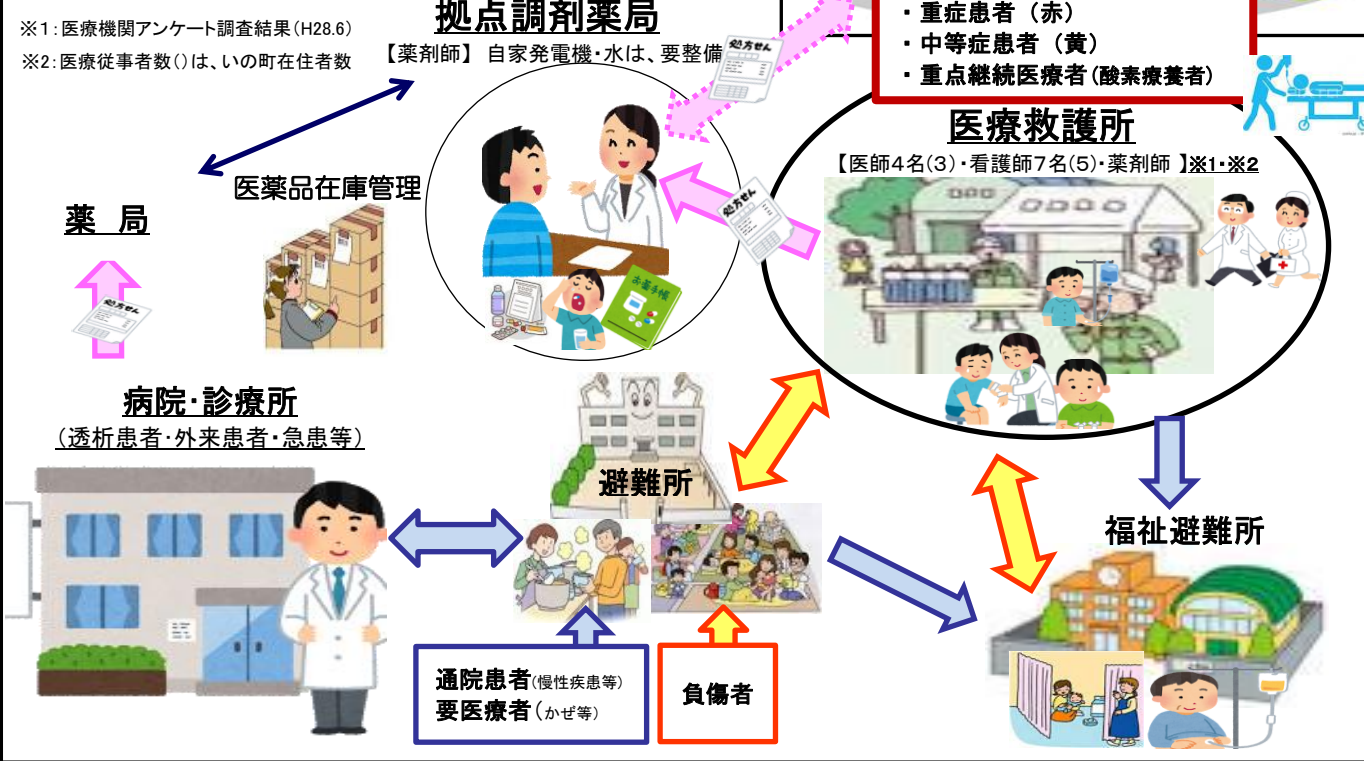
※1：医療機関アンケート調査結果（H28.6）
※2：医療従事者数（）は、いの町在住者数

拠点調剤薬局
【薬剤師】 自家発電機・水は、要整備

・重症患者（赤）
・中等症患者（黄）
・重点継続医療者（酸素療養者）

医療救護所
【医師４名（３）・看護師７名（５）・薬剤師 】※1・※2

医薬品在庫管理

薬 局

処方せん

病院・診療所
（透析患者・外来患者・急患等）

避難所

福祉避難所

通院患者（慢性疾患等）
要医療者（かぜ等）

負傷者